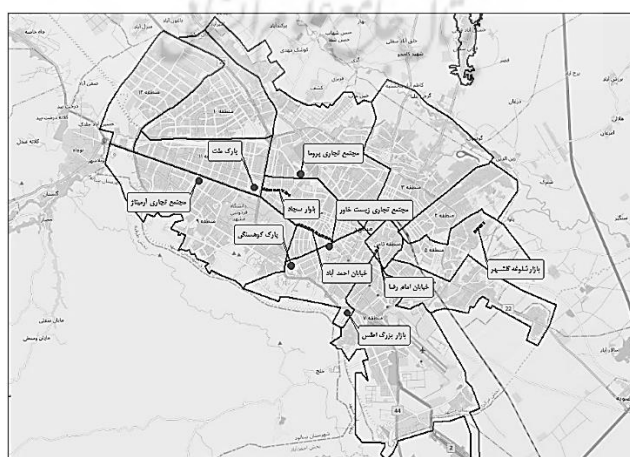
مجتمع تجاری پروما
پارک ملت
بلوار سجاد
مجتمع تجاری آرمیتاژ
مجتمع تجاری زیست خاور
پارک کوهسنگی
خیابان احمد آباد
خیابان امام رضا
بازار شلوغه کلشهر
بازار بزرگ اطلس
منطقه ۱
منطقه ۹
منطقه ۲
منطقه ۳
منطقه ۴
منطقه ۵
منطقه ۱۲
44
22
2